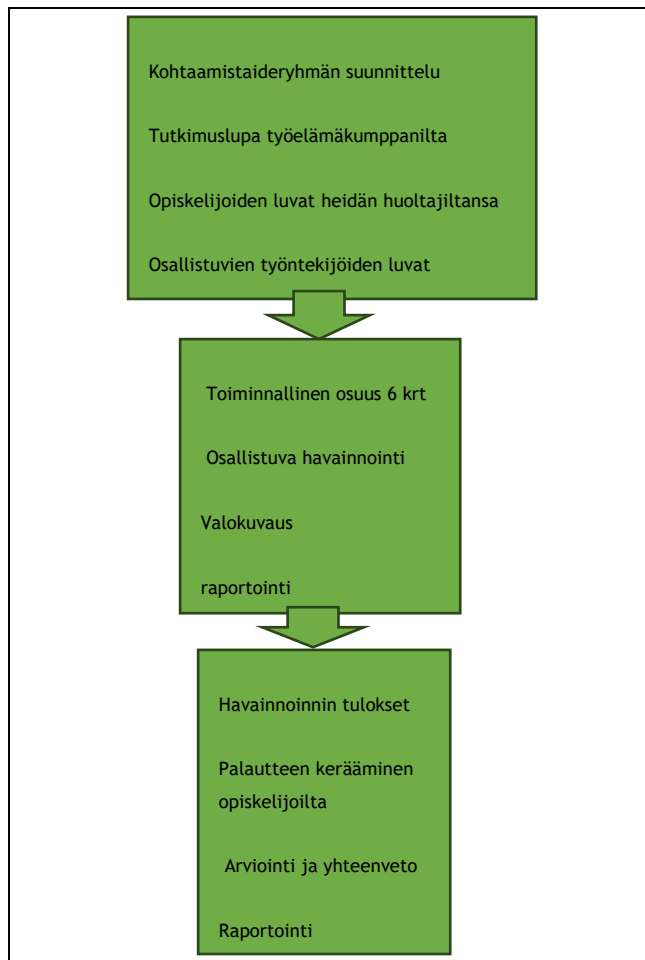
Kohtaamistaideryhmän suunnittelu

Tutkimuslupa työelämäkumppanilta

Opiskelijoiden luvat heidän huoltajiltansa

Osallistuvien työntekijöiden luvat

Toiminnallinen osuus 6 krt

Osallistuva havainnointi

Valokuvaus

raportointi

Havainnoinnin tulokset

Palautteen kerääminen opiskelijoilta

Arviointi ja yhteenveto

Raportointi